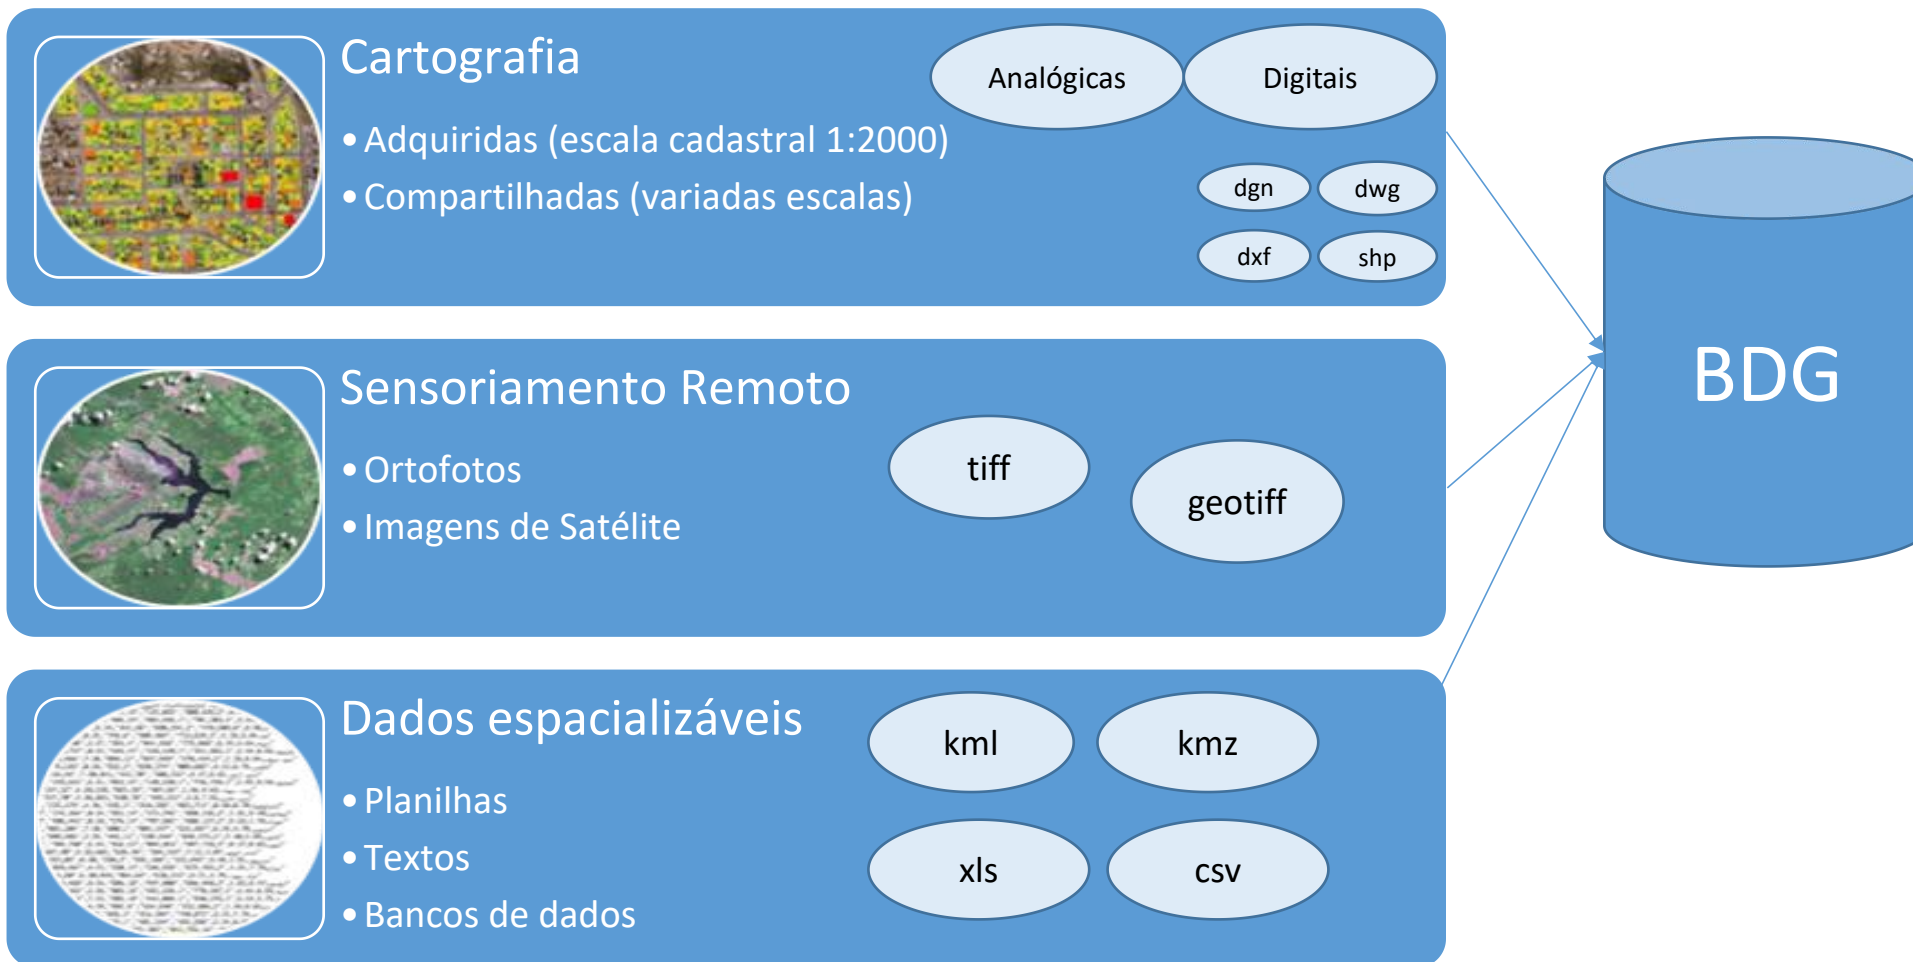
Cartografia

• Adquiridas (escala cadastral 1:2000)
• Compartilhadas (variadas escalas)

Analógicas

Digitais

dgn

dwg

dxf

shp

Sensoriamento Remoto

• Ortofotos
• Imagens de Satélite

tiff

geotiff

Dados espacializáveis

• Planilhas
• Textos
• Bancos de dados

kml

kmz

xls

csv

BDG